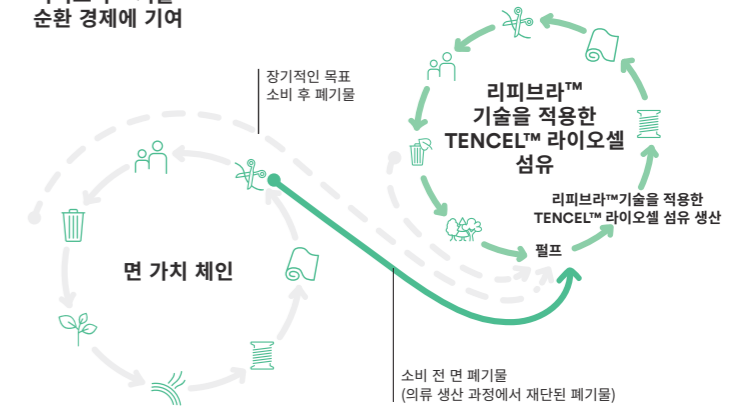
순환 경제에 기여

장기적인 목표
소비 후 폐기물

리피브라™ 기술을 적용한 TENCEL™ 라이오셀 섬유

리피브라™기술을 적용한 TENCEL™ 라이오셀 섬유 생산

펄프

면 가치 체인

소비 전 면 폐기물
(의류 생산 과정에서 재단된 폐기물)